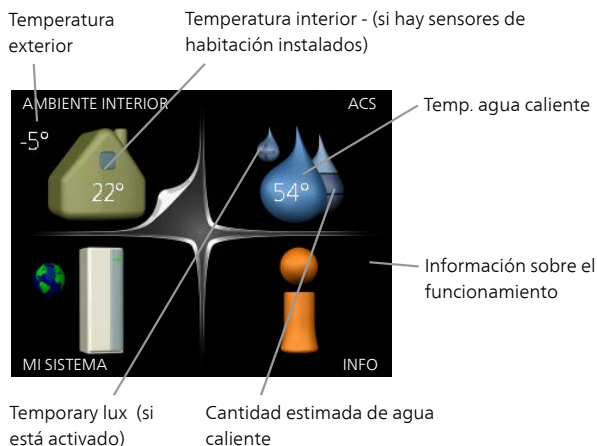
Temperatura exterior

Temperatura interior - (si hay sensores de habitación instalados)

AMBIENTE INTERIOR

ACS

Temp. agua caliente

-5°

22°

54°

Información sobre el funcionamiento

MI SISTEMA

INFO

Temporary lux (si está activado)

Cantidad estimada de agua caliente